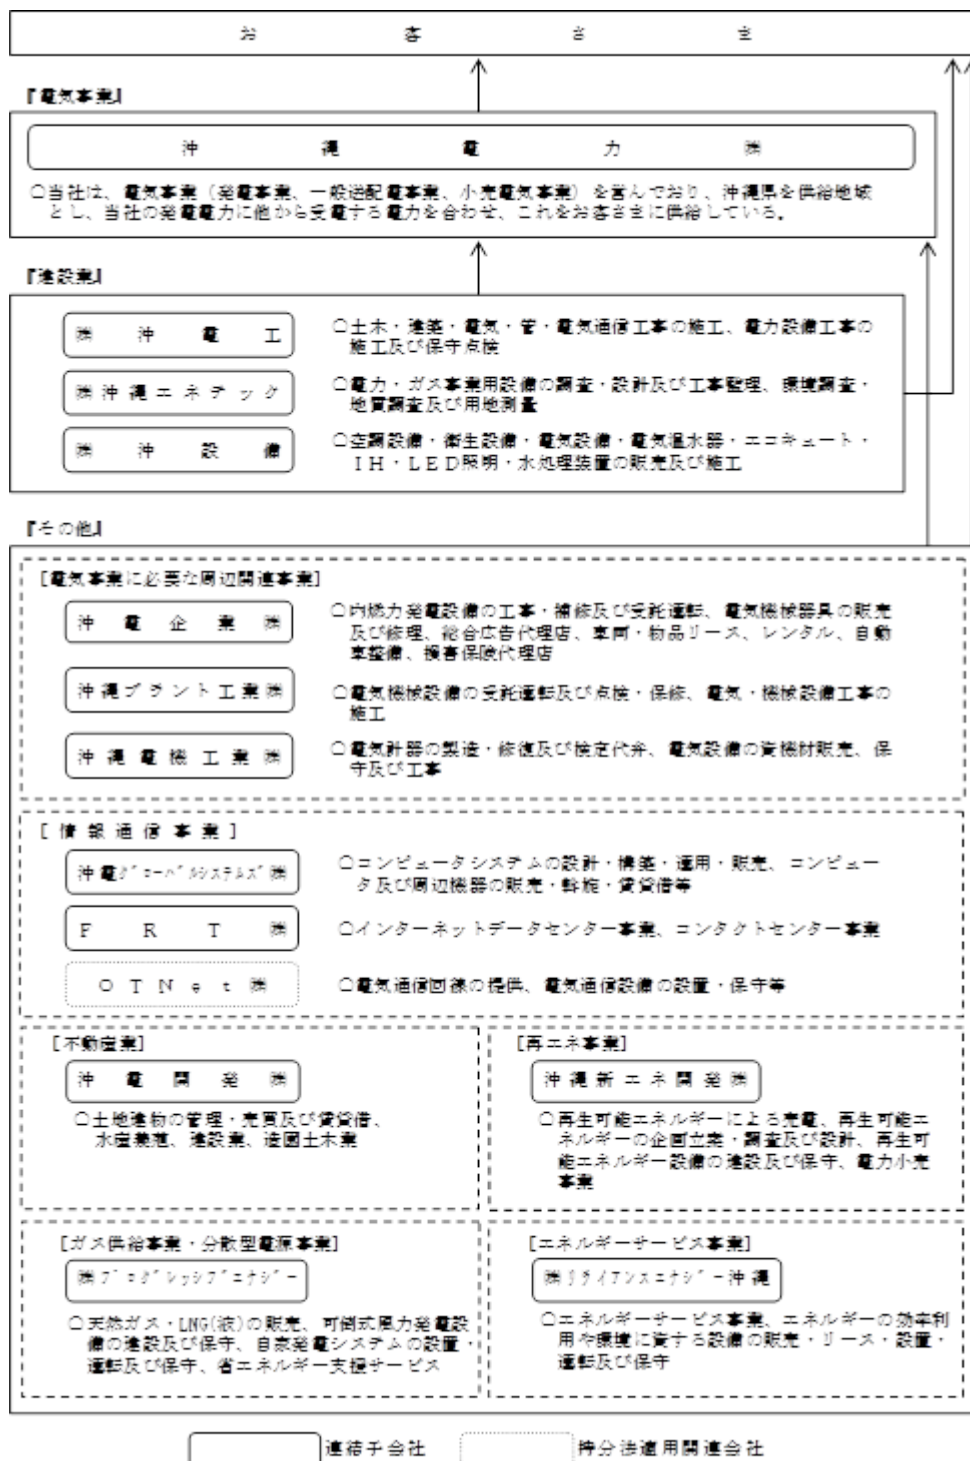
お　客　さ　ま

『電気事業』

沖　縄　電　力　㈱

○当社は、電気事業（発電事業、一般送配電事業、小売電気事業）を営んでおり、沖縄県を供給地域とし、当社の発電電力に他から受電する電力を合わせ、これをお客さまに供給している。

『建設業』

㈱　沖　電　工

○土木・建築・電気・管・電気通信工事の施工、電力設備工事の施工及び保守点検

㈱沖縄エネテック

○電力・ガス事業用設備の調査・設計及び工事管理、環境調査・地質調査及び用地測量

㈱　沖　設　備

○空調設備・衛生設備・電気設備・電気温水器・エコキュート・ＩＨ・ＬＥＤ照明・水処理装置の販売及び施工

『その他』

[電気事業に必要な周辺関連事業]

沖　電　企　業　㈱

○内燃力発電設備の工事・補修及び受託運転、電気機械器具の販売及び修理、総合広告代理店、車両・物品リース、レンタル、自動車整備、損害保険代理店

沖縄プラント工業㈱

○電気機械設備の受託運転及び点検・保修、電気・機械設備工事の施工

沖縄電機工業㈱

○電気計器の製造・修復及び検定代弁、電気設備の資機材販売、保守及び工事

[情報通信事業]

沖電グローバルシステムズ㈱

○コンピュータシステムの設計・構築・運用・販売、コンピュータ及び周辺機器の販売・賃貸借等

ＦＲＴ㈱

○インターネットデータセンター事業、コンタクトセンター事業

ＯＴＮｅｔ㈱

○電気通信回線の提供、電気通信設備の設置・保守等

[不動産業]

沖　電　開　発　㈱

○土地建物の管理・売買及び賃貸借、水産養殖、建設業、造園土木業

[再エネ事業]

沖縄新エネ開発㈱

○再生可能エネルギーによる売電、再生可能エネルギーの企画立案・調査及び設計、再生可能エネルギー設備の建設及び保守、電力小売事業

[ガス供給事業・分散型電源事業]

㈱プログレッシブエナジー

○天然ガス・LNG(液)の販売、可倒式風力発電設備の建設及び保守、自家発電システムの設置・運転及び保守、省エネルギー支援サービス

[エネルギーサービス事業]

㈱リライアンスエナジー沖縄

○エネルギーサービス事業、エネルギーの効率利用や環境に資する設備の販売・リース・設置・運転及び保守

連結子会社　持分法適用関連会社